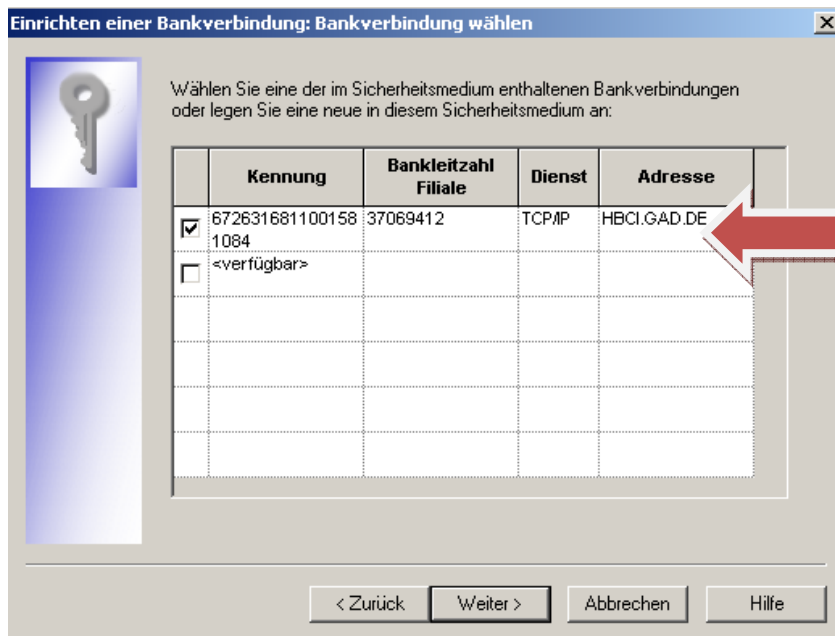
Einrichten einer Bankverbindung: Bankverbindung wählen

Wählen Sie eine der im Sicherheitsmedium enthaltenen Bankverbindungen oder legen Sie eine neue in diesem Sicherheitsmedium an:

| | Kennung | Bankleitzahl Filiale | Dienst | Adresse |
|---|---|---|---|---|
| ☑ | 6726316811001581084 | 37069412 | TCP/IP | HBCI.GAD.DE |
| ☐ | <verfügbar> | | | |
| | | | | |
| | | | | |
| | | | | |
| | | | | |

< Zurück | Weiter > | Abbrechen | Hilfe